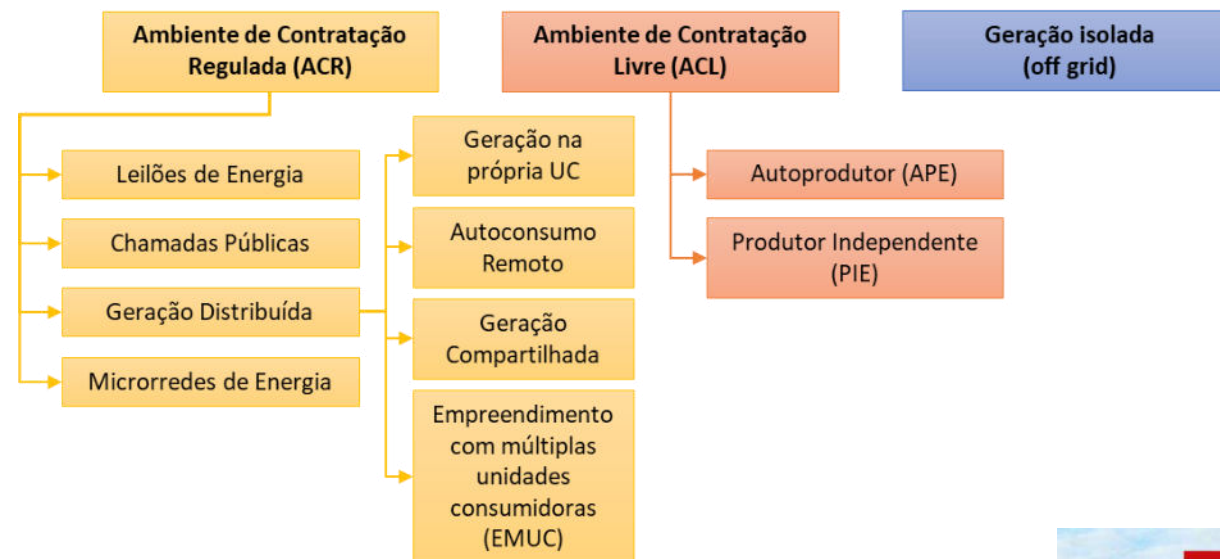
Ambiente de Contratação Regulada (ACR)

Ambiente de Contratação Livre (ACL)

Geração isolada (off grid)

Leilões de Energia

Chamadas Públicas

Geração Distribuída

Microrredes de Energia

Geração na própria UC

Autoconsumo Remoto

Geração Compartilhada

Empreendimento com múltiplas unidades consumidoras (EMUC)

Autoprodutor (APE)

Produtor Independente (PIE)